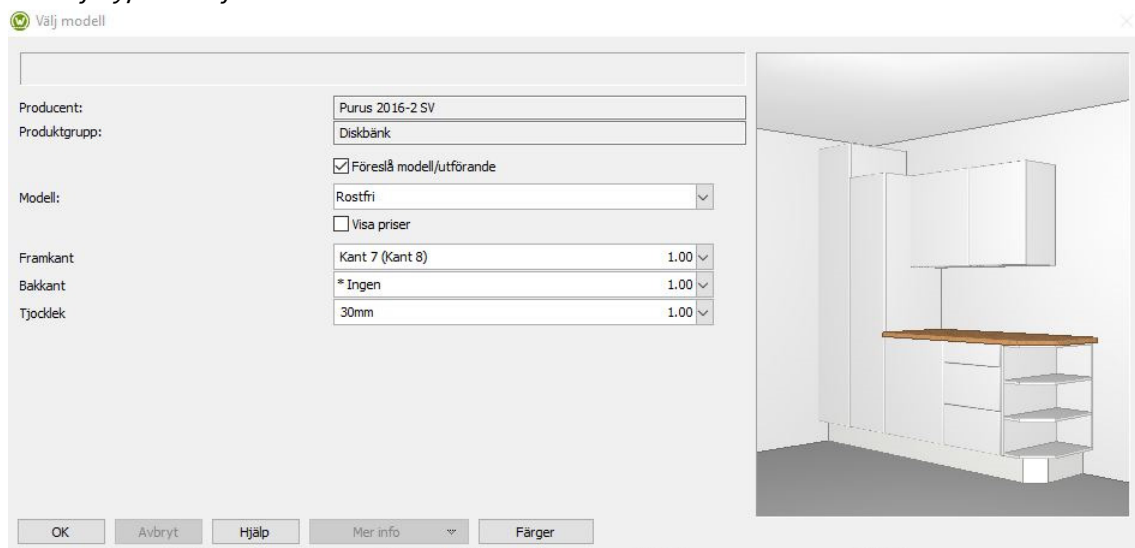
Välj modell

Producent: Purus 2016-2 SV
Produktgrupp: Diskbänk

Föreslå modell/utförande

Modell: Rostfri

Visa priser

Framkant Kant 7 (Kant 8) 1.00
Bakkant * Ingen 1.00
Tjocklek 30mm 1.00

OK Avbryt Hjälp Mer info Färger